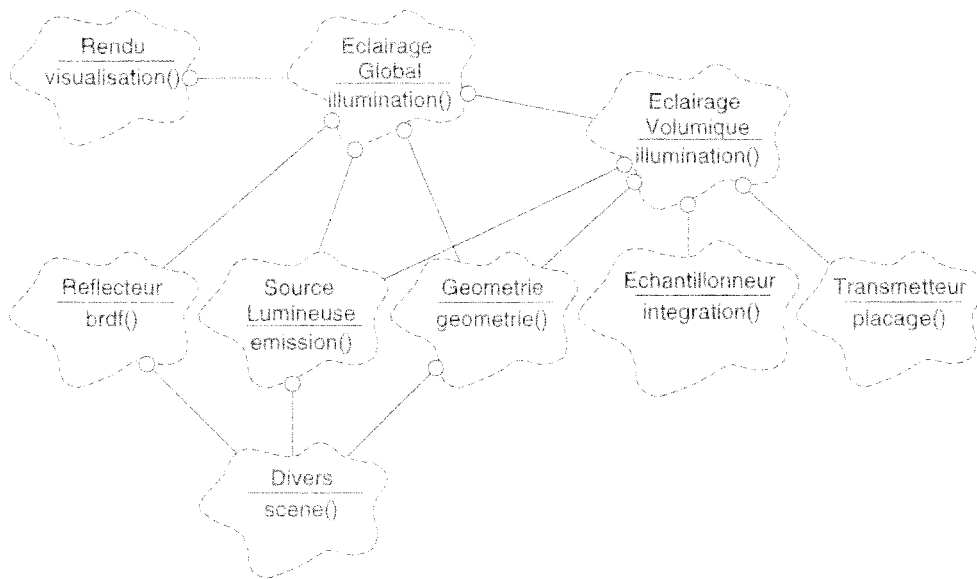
Rendu
visualisation()

Eclairage
Global
illumination()

Eclairage
Volumique
illumination()

Reflecteur
brdf()

Source
Lumineuse
emission()

Geometrie
geometrie()

Echantillonneur
integration()

Transmetteur
placage()

Divers
scene()